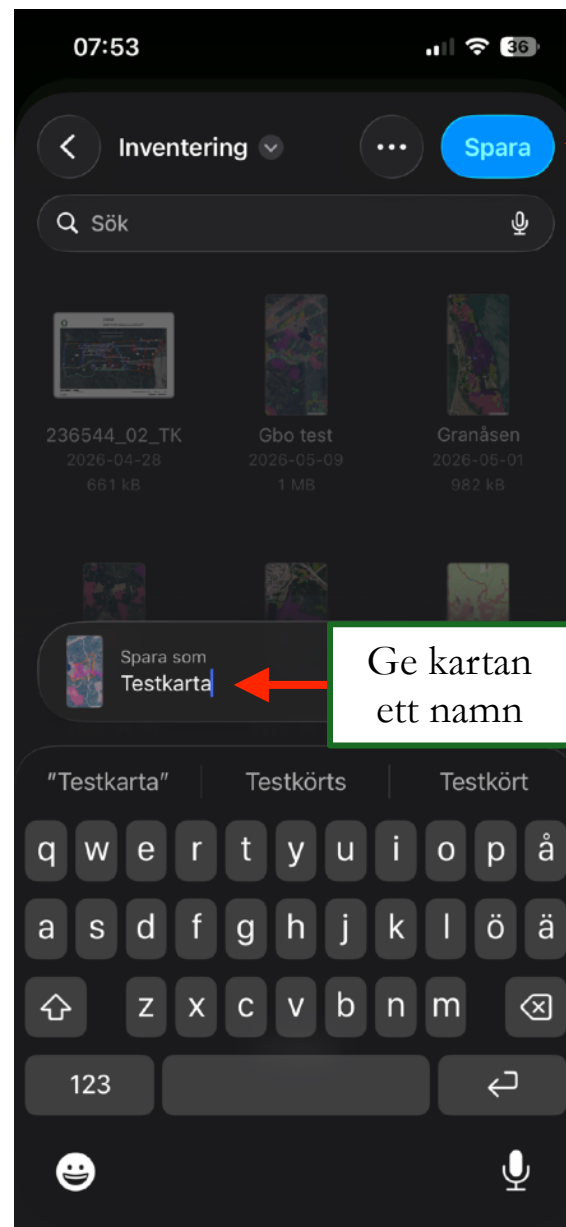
07:53 36

Inventering

Spara

Sök

236544_02_TK
2026-04-28
661 kB

Gbo test
2026-05-09
1 MB

Granåsen
2026-05-01
982 kB

Spara som
Testkarta

Ge kartan ett namn

"Testkarta" Testkörts Testkört

q w e r t y u i o p å
a s d f g h j k l ö ä
z x c v b n m
123